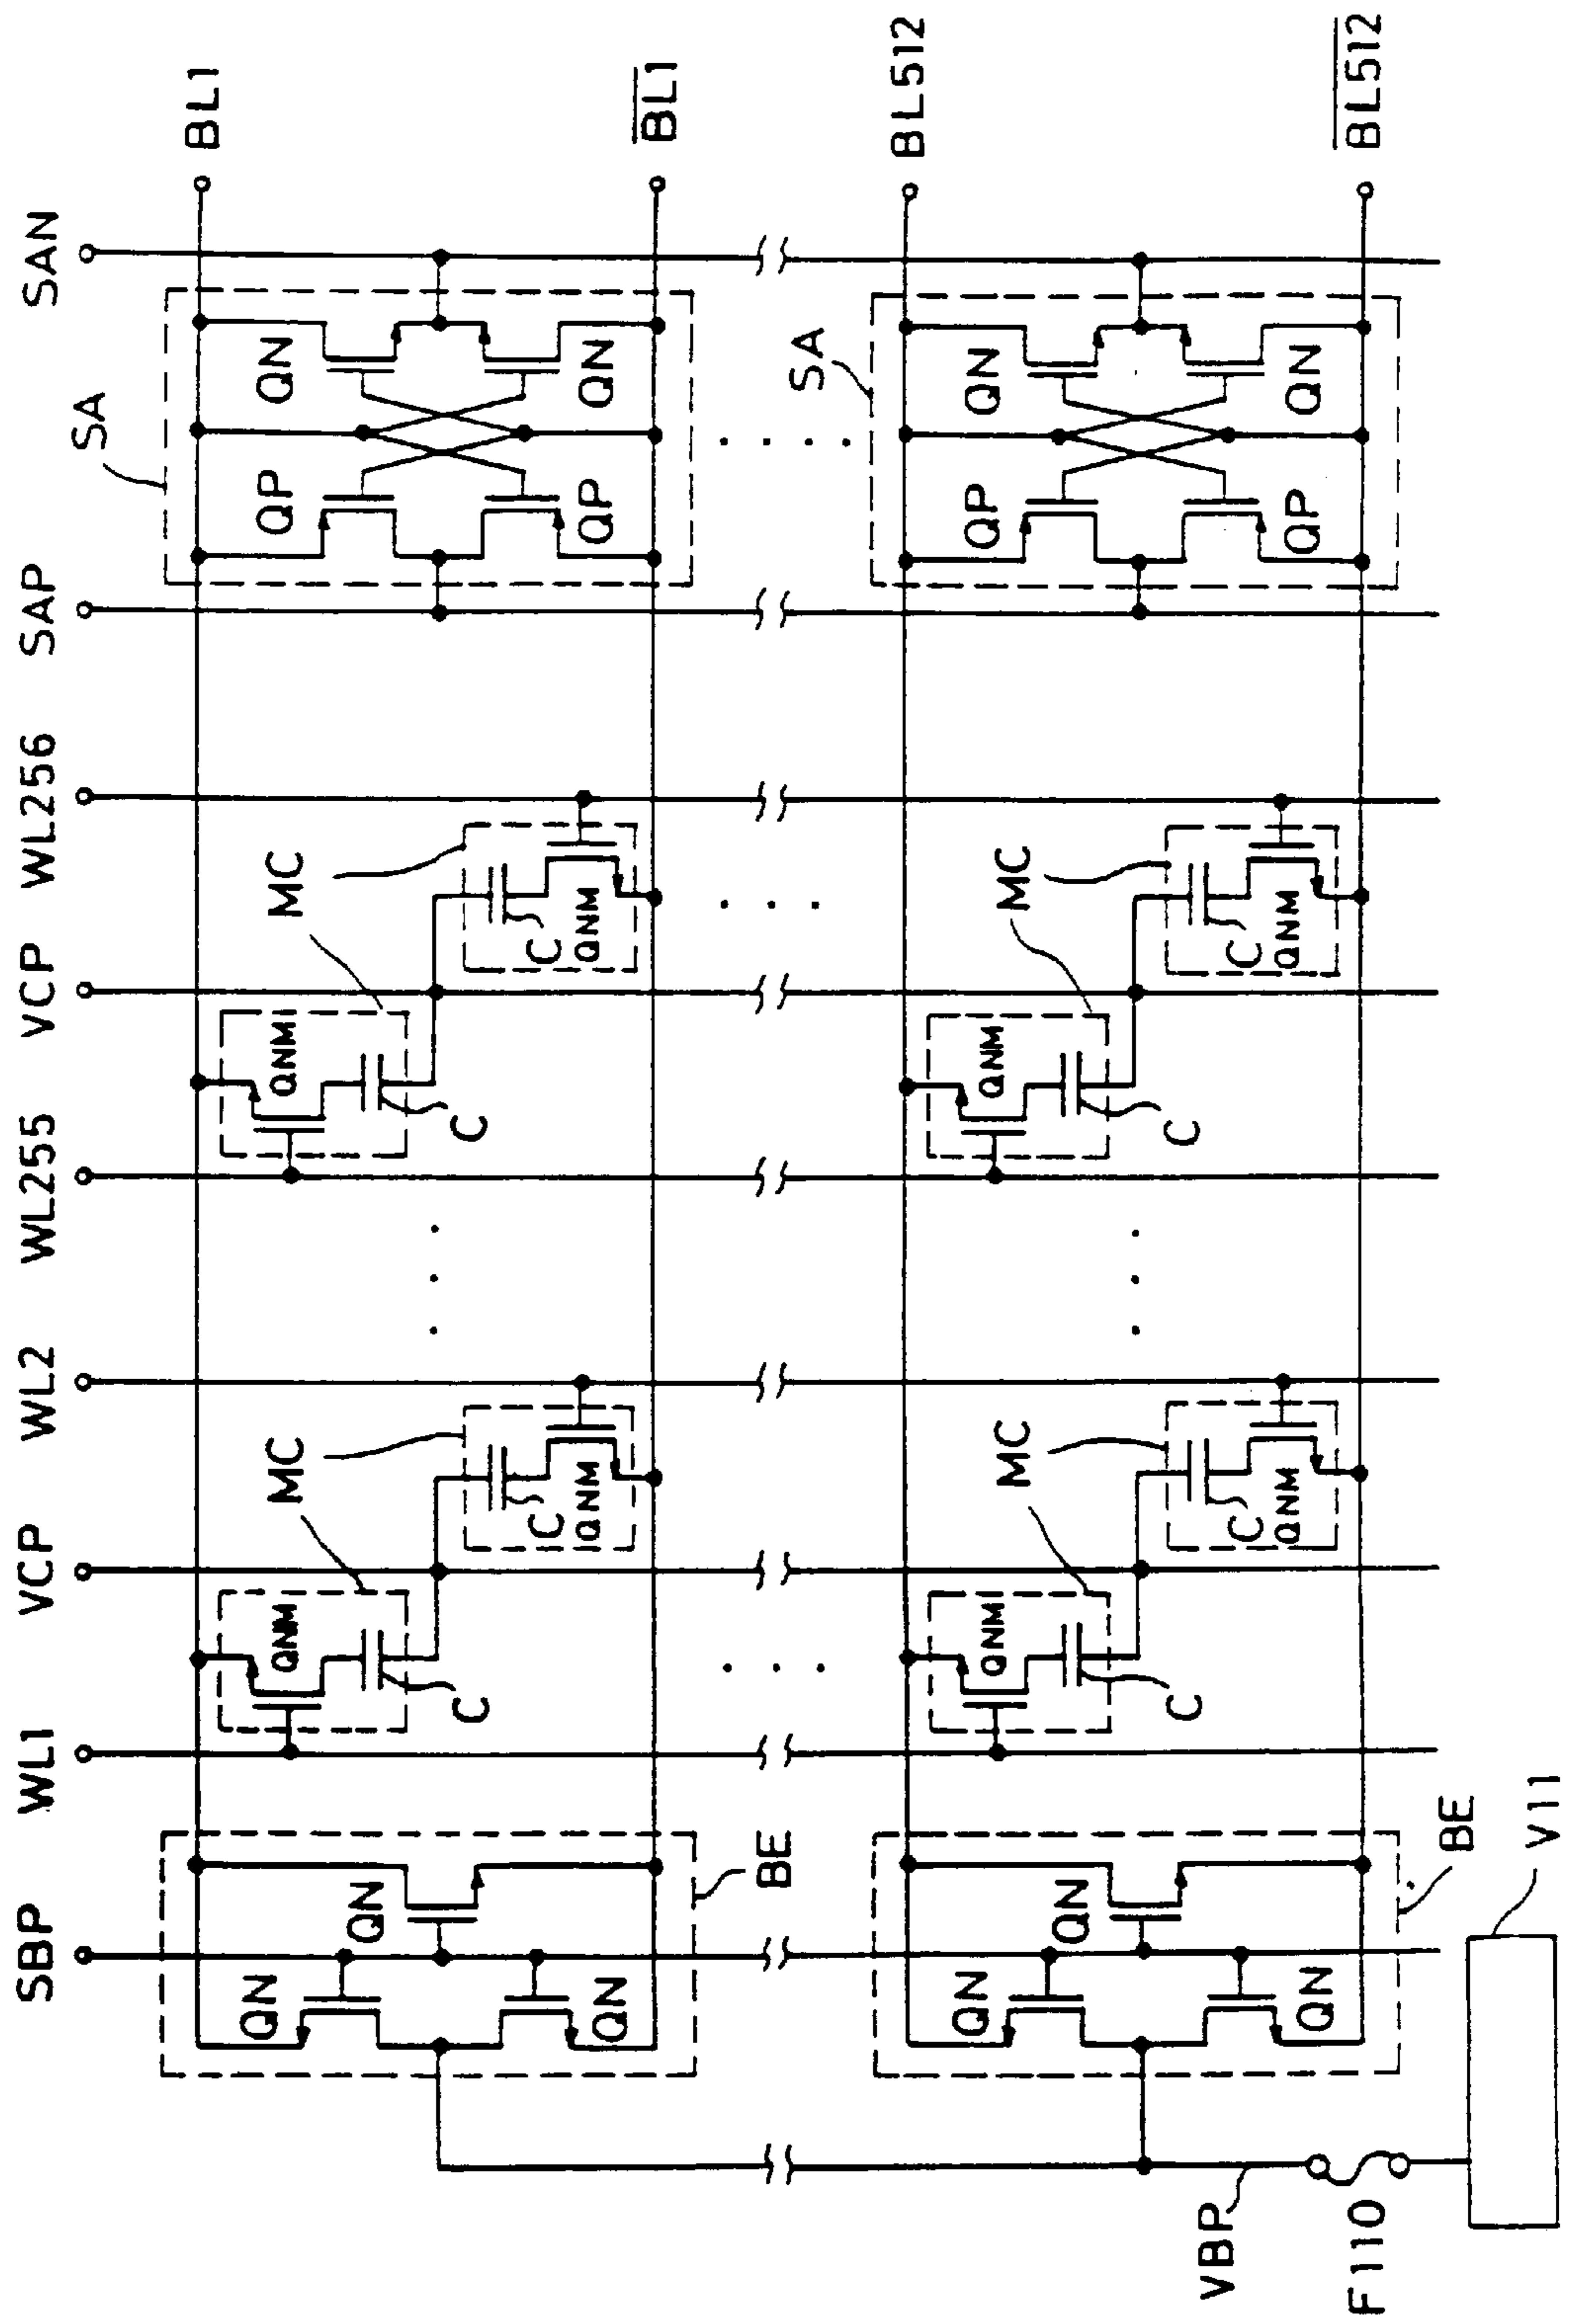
BL1
$\overline{BL1}$
BL512
$\overline{BL512}$
SAN
SA
QN
QN
QP
QP
SA
QN
QN
QP
QP
SAP
WL256
MC
C
QNM
MC
C
QNM
VCP
QNM
C
QNM
C
WL255
WL2
MC
C
QNM
MC
C
QNM
VCP
QNM
C
QNM
C
WL1
SBP
QN
QN
QN
BE
QN
QN
QN
BE
V11
VBP
F110